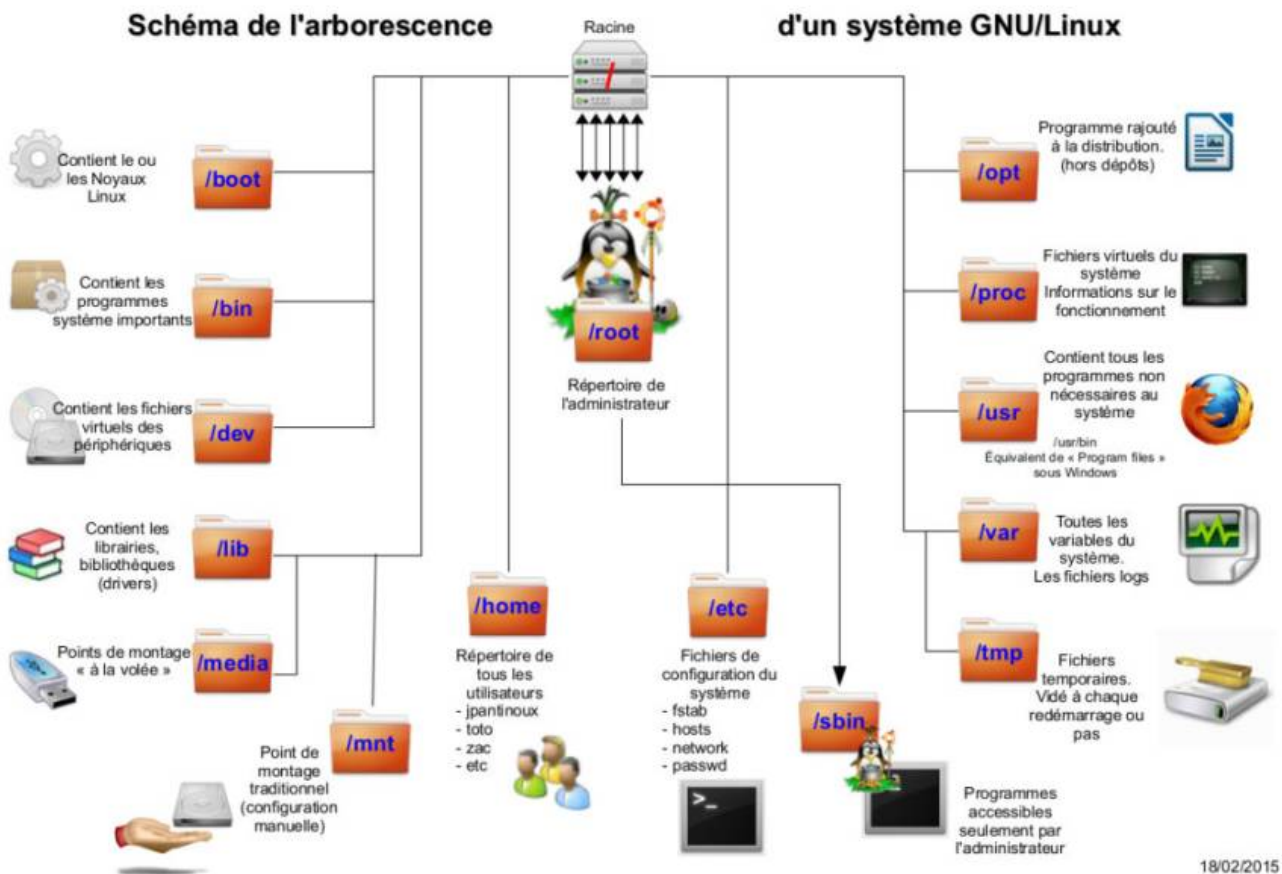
Schéma de l'arborescence

Racine

d'un système GNU/Linux

Contient le ou les Noyaux Linux

/boot

Contient les programmes système importants

/bin

Contient les fichiers virtuels des périphériques

/dev

Contient les librairies, bibliothèques (drivers)

/lib

Points de montage « à la volée »

/media

Point de montage traditionnel (configuration manuelle)

/mnt

/root

Répertoire de l'administrateur

/home

Répertoire de tous les utilisateurs
- jpantinoux
- toto
- zac
- etc

/etc

Fichiers de configuration du système
- fstab
- hosts
- network
- passwd

/sbin

Programmes accessibles seulement par l'administrateur

/opt

Programme rajouté à la distribution. (hors dépôts)

/proc

Fichiers virtuels du système
Informations sur le fonctionnement

/usr

Contient tous les programmes non nécessaires au système

/usr/bin
Équivalent de « Program files » sous Windows

/var

Toutes les variables du système.
Les fichiers logs

/tmp

Fichiers temporaires.
Vidé à chaque redémarrage ou pas

18/02/2015